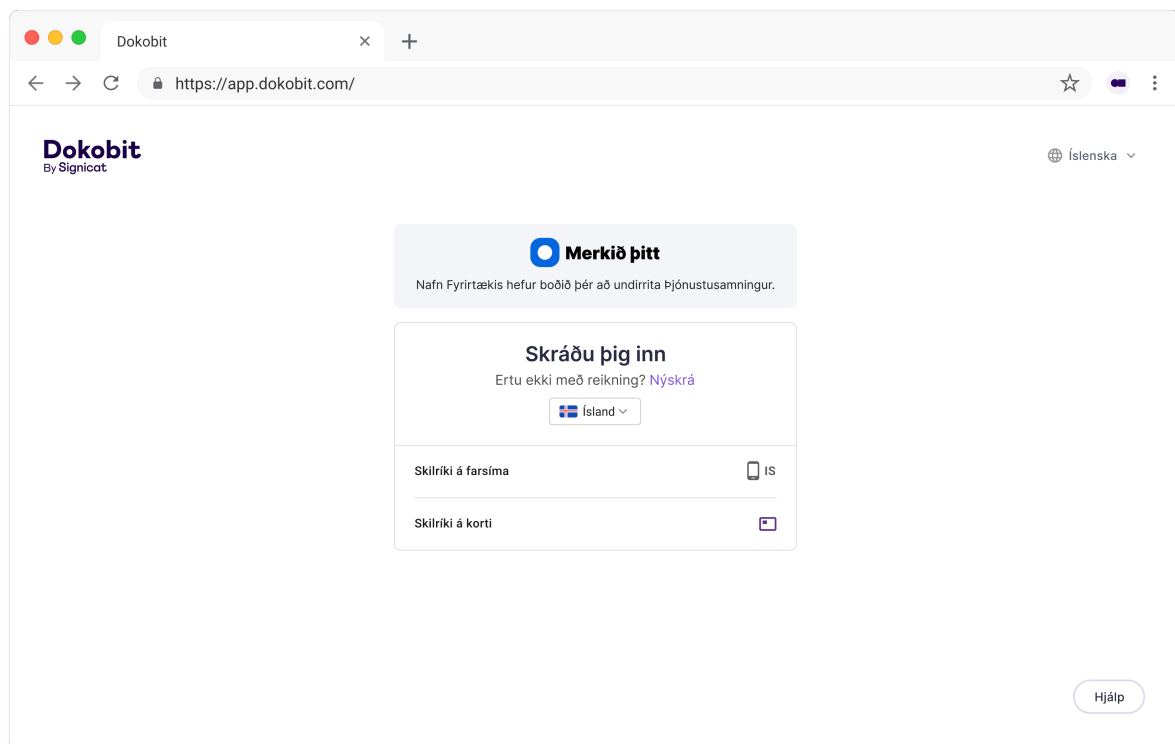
Dokobit
×
+
https://app.dokobit.com/

Dokobit
By Signicat

Íslenska

Merkið þitt
Nafn Fyrirtækis hefur boðið þér að undirrita Þjónustusamningur.

Skráðu þig inn
Ertu ekki með reikning? Nýskrá
Ísland

Skilríki á farsíma
IS
Skilríki á korti

Hjálp